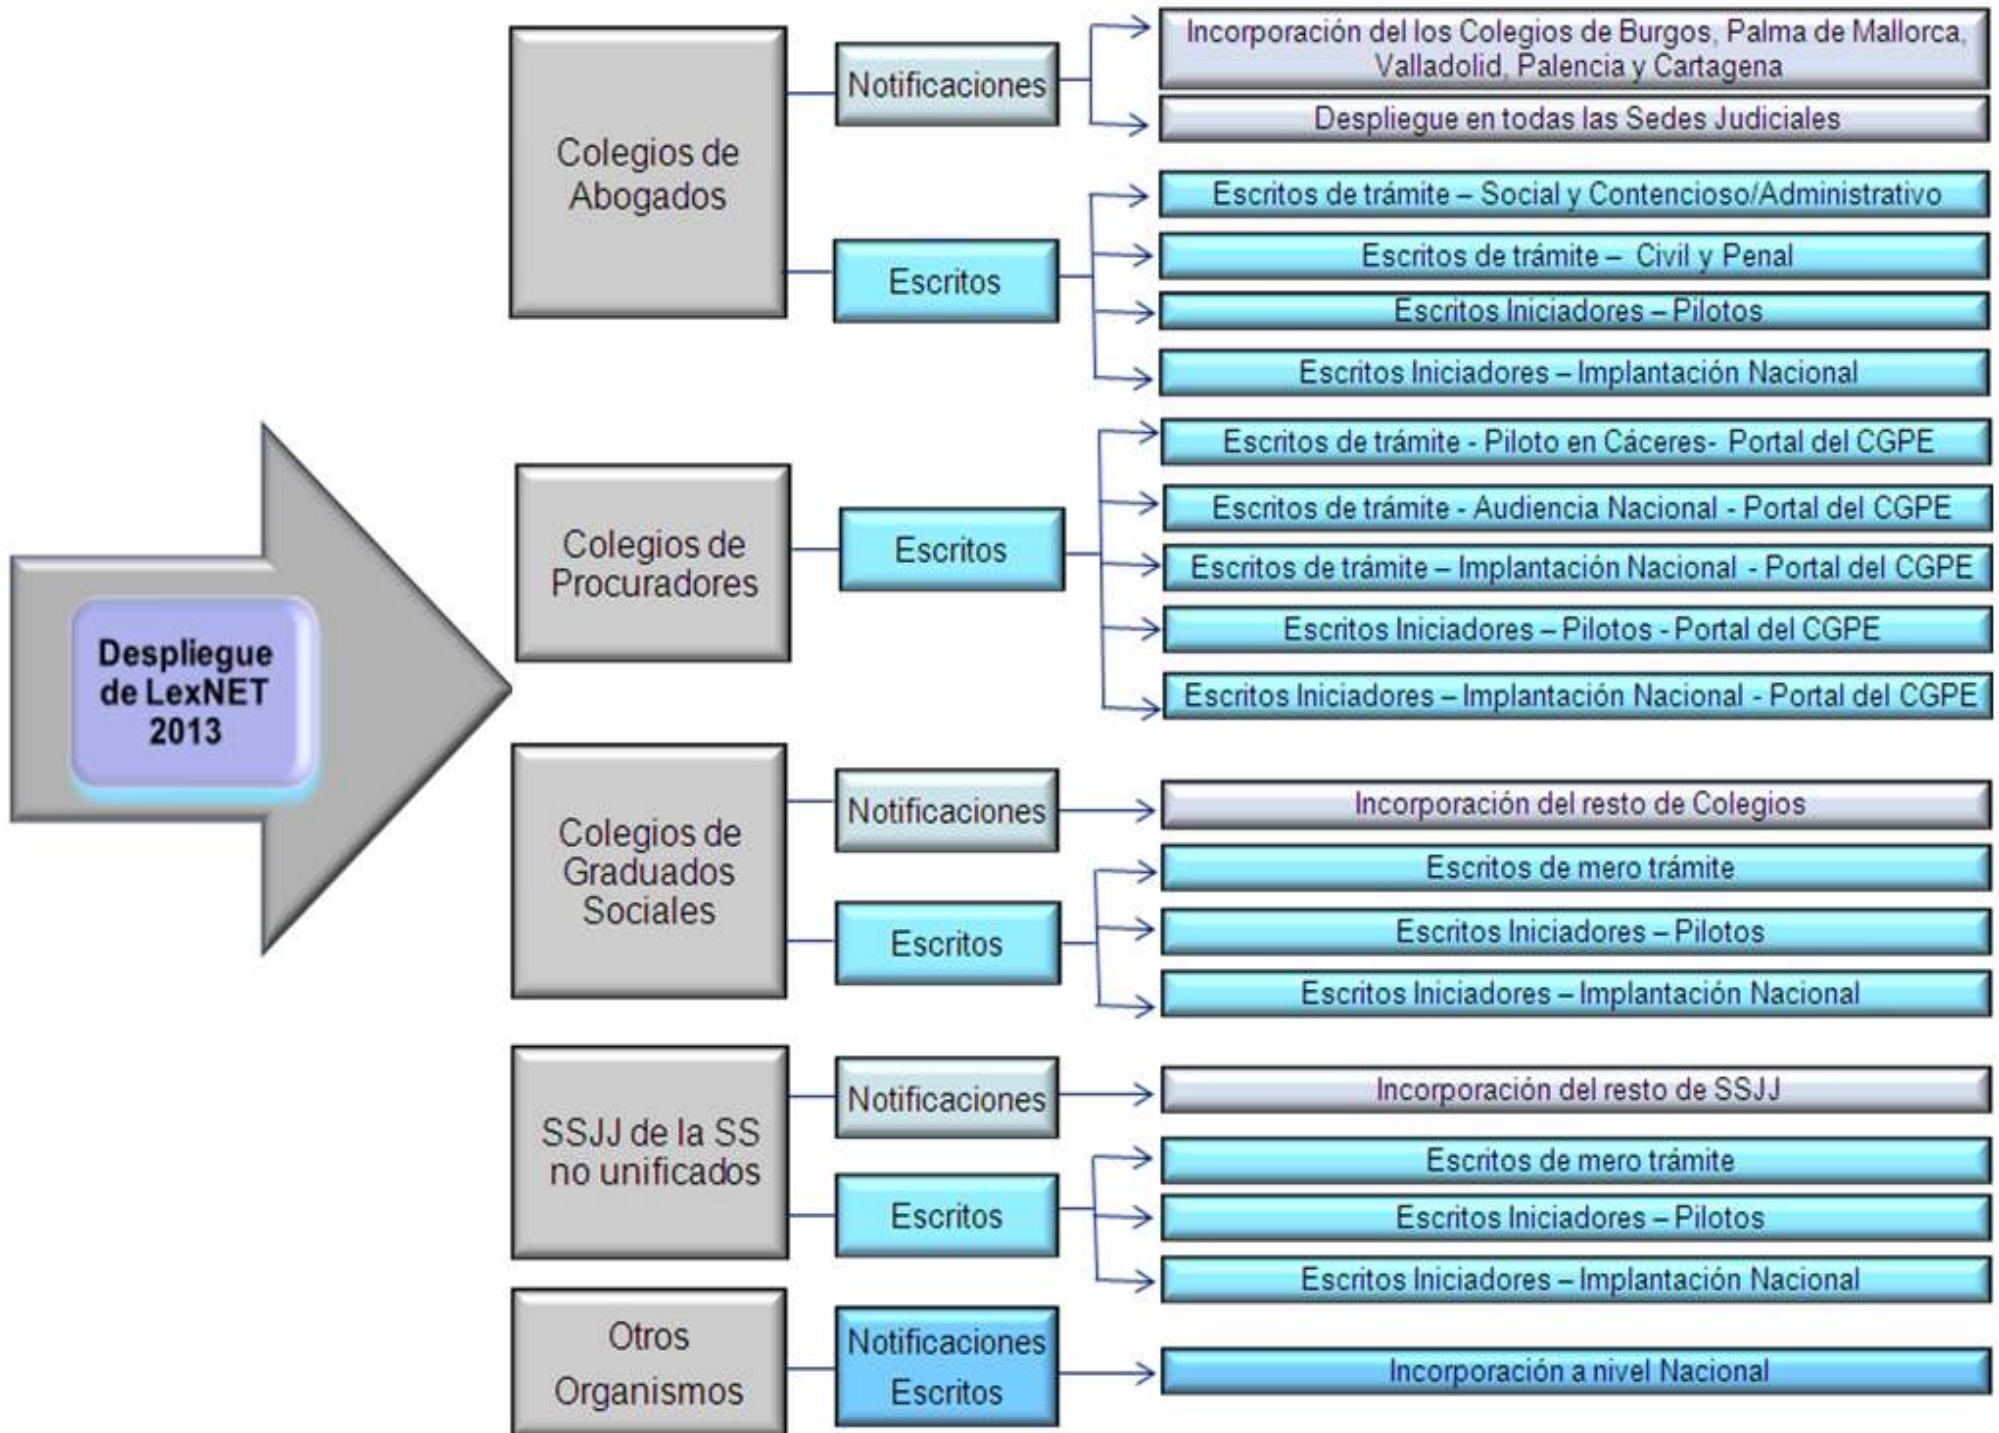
Despliegue de LexNET 2013

Colegios de Abogados

Notificaciones

Incorporación del los Colegios de Burgos, Palma de Mallorca, Valladolid, Palencia y Cartagena

Despliegue en todas las Sedes Judiciales

Escritos

Escritos de trámite – Social y Contencioso/Administrativo

Escritos de trámite – Civil y Penal

Escritos Iniciadores – Pilotos

Escritos Iniciadores – Implantación Nacional

Colegios de Procuradores

Escritos

Escritos de trámite - Piloto en Cáceres- Portal del CGPE

Escritos de trámite - Audiencia Nacional - Portal del CGPE

Escritos de trámite – Implantación Nacional - Portal del CGPE

Escritos Iniciadores – Pilotos - Portal del CGPE

Escritos Iniciadores – Implantación Nacional - Portal del CGPE

Colegios de Graduados Sociales

Notificaciones

Incorporación del resto de Colegios

Escritos

Escritos de mero trámite

Escritos Iniciadores – Pilotos

Escritos Iniciadores – Implantación Nacional

SSJJ de la SS no unificados

Notificaciones

Incorporación del resto de SSJJ

Escritos

Escritos de mero trámite

Escritos Iniciadores – Pilotos

Escritos Iniciadores – Implantación Nacional

Otros Organismos

Notificaciones Escritos

Incorporación a nivel Nacional